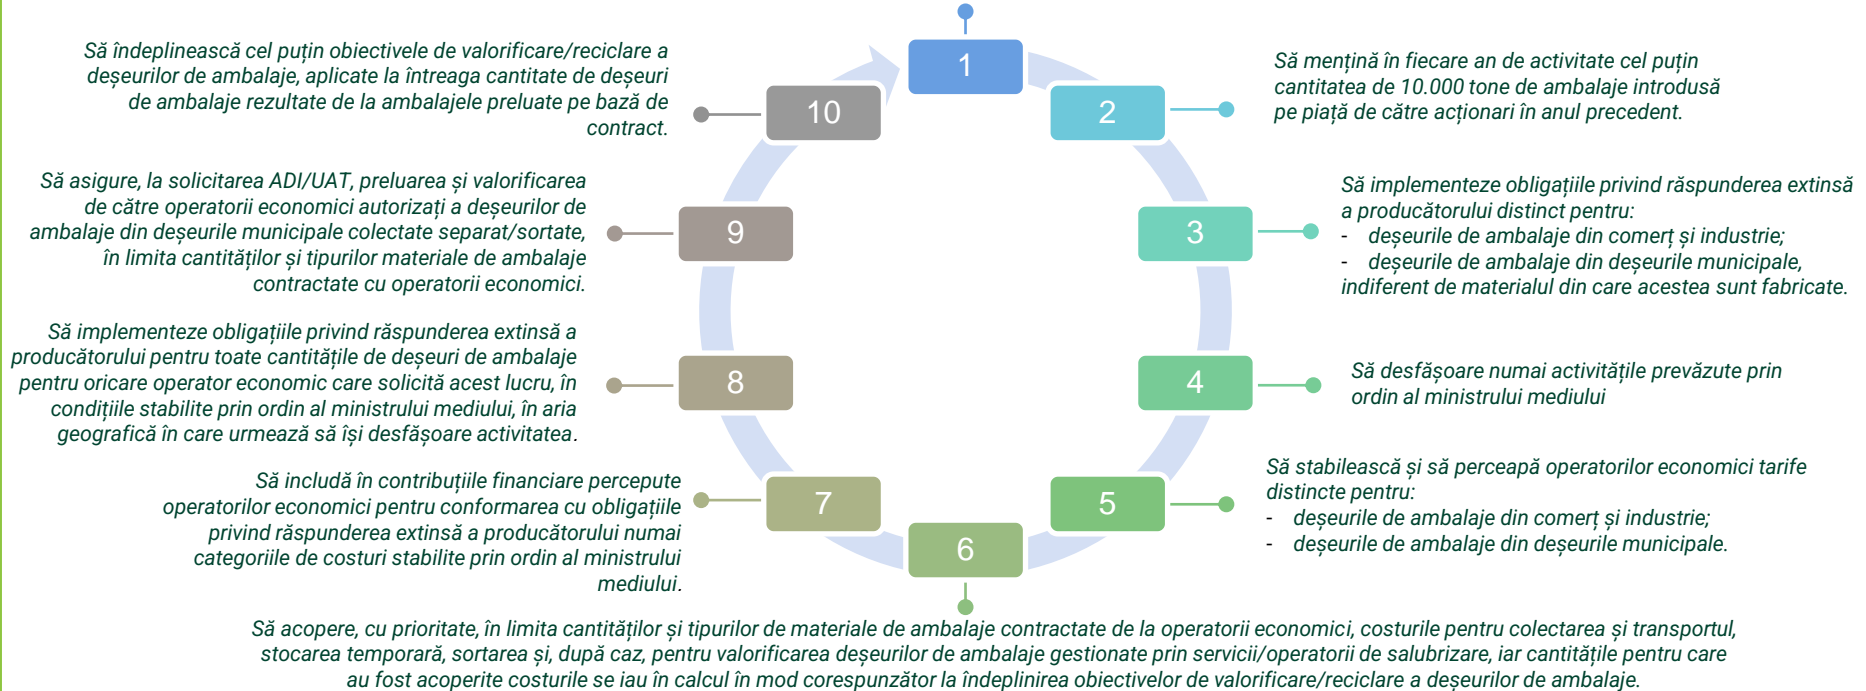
Să îndeplinească cel puțin obiectivele de valorificare/reciclare a deșeurilor de ambalaje, aplicate la întreaga cantitate de deșeuri de ambalaje rezultate de la ambalajele preluate pe bază de contract.

1

Să mențină în fiecare an de activitate cel puțin cantitatea de 10.000 tone de ambalaje introdusă pe piață de către acționari în anul precedent.

10

2

Să asigure, la solicitarea ADI/UAT, preluarea și valorificarea de către operatorii economici autorizați a deșeurilor de ambalaje din deșeurile municipale colectate separat/sortate, în limita cantităților și tipurilor materiale de ambalaje contractate cu operatorii economici.

9

3

Să implementeze obligațiile privind răspunderea extinsă a producătorului distinct pentru:
- deșeurile de ambalaje din comerț și industrie;
- deșeurile de ambalaje din deșeurile municipale, indiferent de materialul din care acestea sunt fabricate.

Să implementeze obligațiile privind răspunderea extinsă a producătorului pentru toate cantitățile de deșeuri de ambalaje pentru oricare operator economic care solicită acest lucru, în condițiile stabilite prin ordin al ministrului mediului, în aria geografică în care urmează să își desfășoare activitatea.

8

4

Să desfășoare numai activitățile prevăzute prin ordin al ministrului mediului

Să includă în contribuțiile financiare percepute operatorilor economici pentru conformarea cu obligațiile privind răspunderea extinsă a producătorului numai categoriile de costuri stabilite prin ordin al ministrului mediului.

7

5

Să stabilească și să perceapă operatorilor economici tarife distincte pentru:
- deșeurile de ambalaje din comerț și industrie;
- deșeurile de ambalaje din deșeurile municipale.

6

Să acopere, cu prioritate, în limita cantităților și tipurilor de materiale de ambalaje contractate de la operatorii economici, costurile pentru colectarea și transportul, stocarea temporară, sortarea și, după caz, pentru valorificarea deșeurilor de ambalaje gestionate prin servicii/operatorii de salubrizare, iar cantitățile pentru care au fost acoperite costurile se iau în calcul în mod corespunzător la îndeplinirea obiectivelor de valorificare/reciclare a deșeurilor de ambalaje.